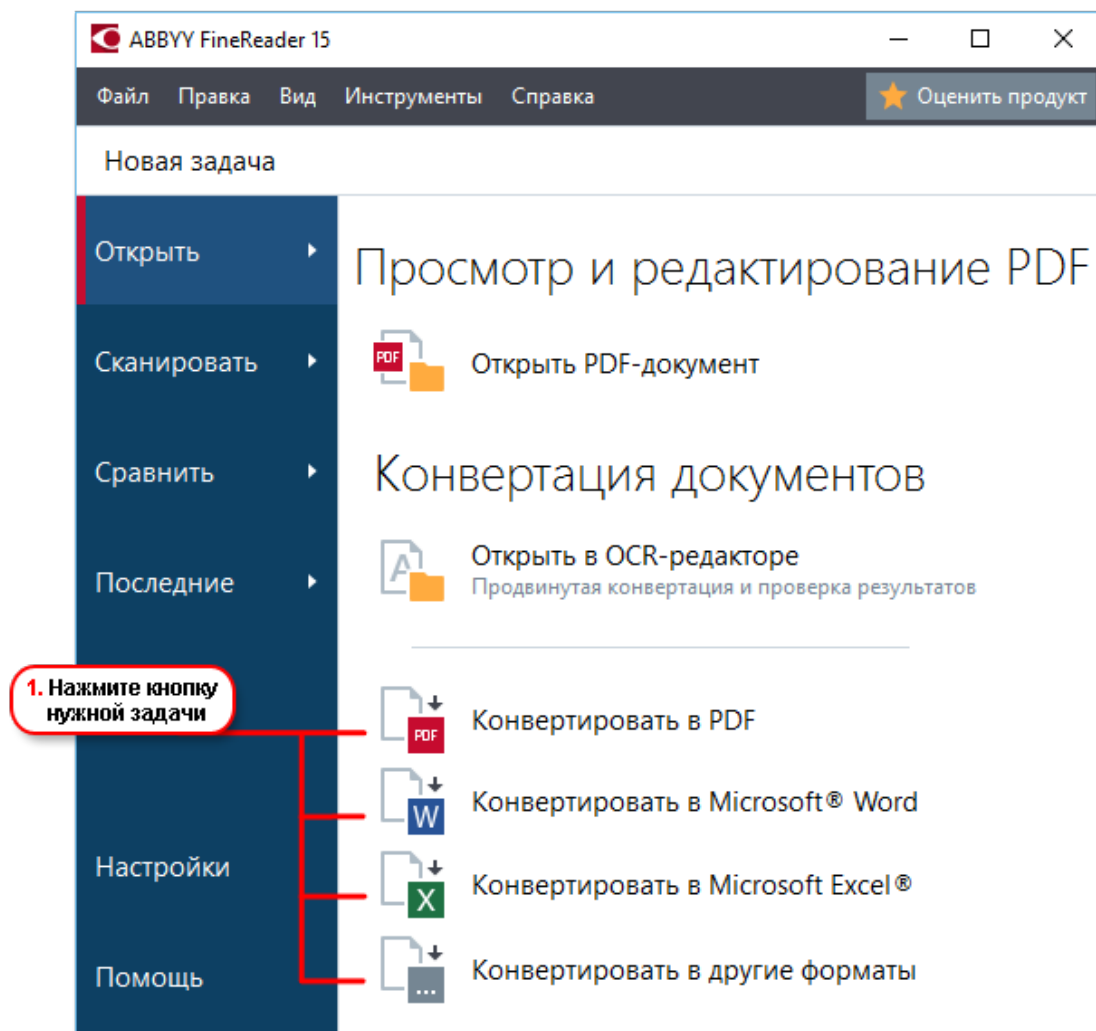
ABBYY FineReader 15

Файл Правка Вид Инструменты Справка

Оценить продукт

Новая задача

Открыть

Сканировать

Сравнить

Последние

Настройки

Помощь

Просмотр и редактирование PDF

PDF

Открыть PDF-документ

Конвертация документов

Открыть в OCR-редакторе
Продвинутая конвертация и проверка результатов

1. Нажмите кнопку нужной задачи

PDF

Конвертировать в PDF

W

Конвертировать в Microsoft® Word

X

Конвертировать в Microsoft Excel®

...

Конвертировать в другие форматы